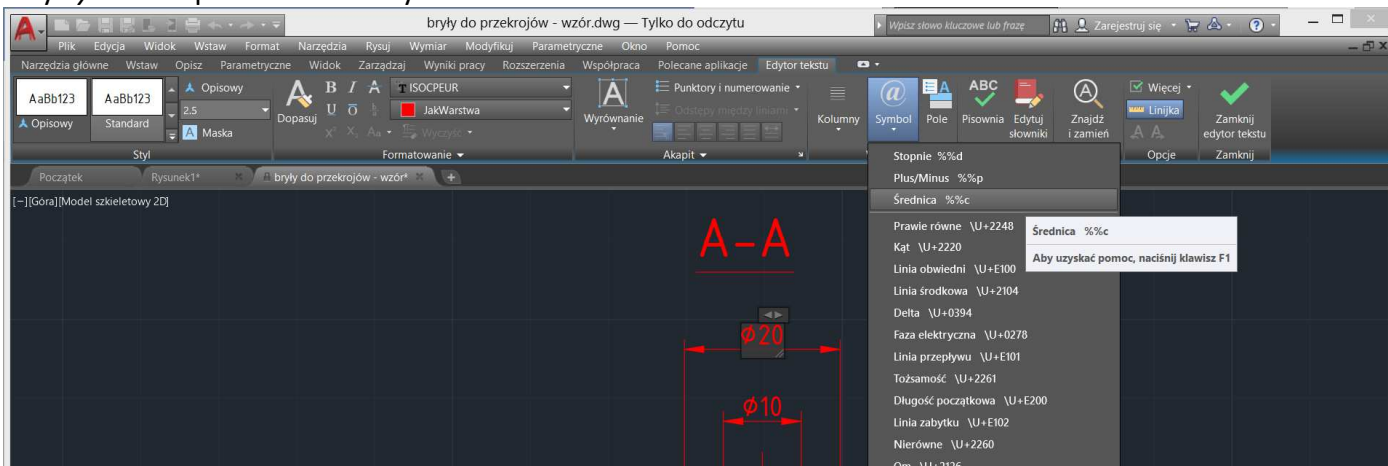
bryły do przekrojów - wzór.dwg — Tylko do odczytu
Wpisz słowo kluczowe lub frazę
Zarejestruj się
Plik Edycja Widok Wstaw Format Narzędzia Rysuj Wymiar Modyfikuj Parametryczne Okno Pomoc
Narzędzia główne Wstaw Opisz Parametryczne Widok Zarządzaj Wyniki pracy Rozszerzenia Współpraca Polecane aplikacje Edytor tekstu
AaBb123 AaBb123
Opisowy Standard
Opisowy
2.5
Maska
Styl
Dopasuj
ISOCPEUR
JakWarstwa
Wyczyść
Formatowanie
Wyrównanie
Punktory i numerowanie
Odstępy między liniami
Akapit
Kolumny
Symbol
Pole
Pisownia
Edytuj słowniki
Znajdź i zamień
Więcej
Linijka
Opcje
Zamknij edytor tekstu
Zamknij
Początek
Rysunek1*
bryły do przekrojów - wzór*
[−][Góra][Model szkieletowy 2D]
A-A
Ø20
Ø10
Stopnie %%d
Plus/Minus %%p
Średnica %%c
Prawie równe \U+2248
Kąt \U+2220
Linia obwiedni \U+E100
Linia środkowa \U+2104
Delta \U+0394
Faza elektryczna \U+0278
Linia przepływu \U+E101
Tożsamość \U+2261
Długość początkowa \U+E200
Linia zabytku \U+E102
Nierówne \U+2260
Om \U+2126
Średnica %%c
Aby uzyskać pomoc, naciśnij klawisz F1